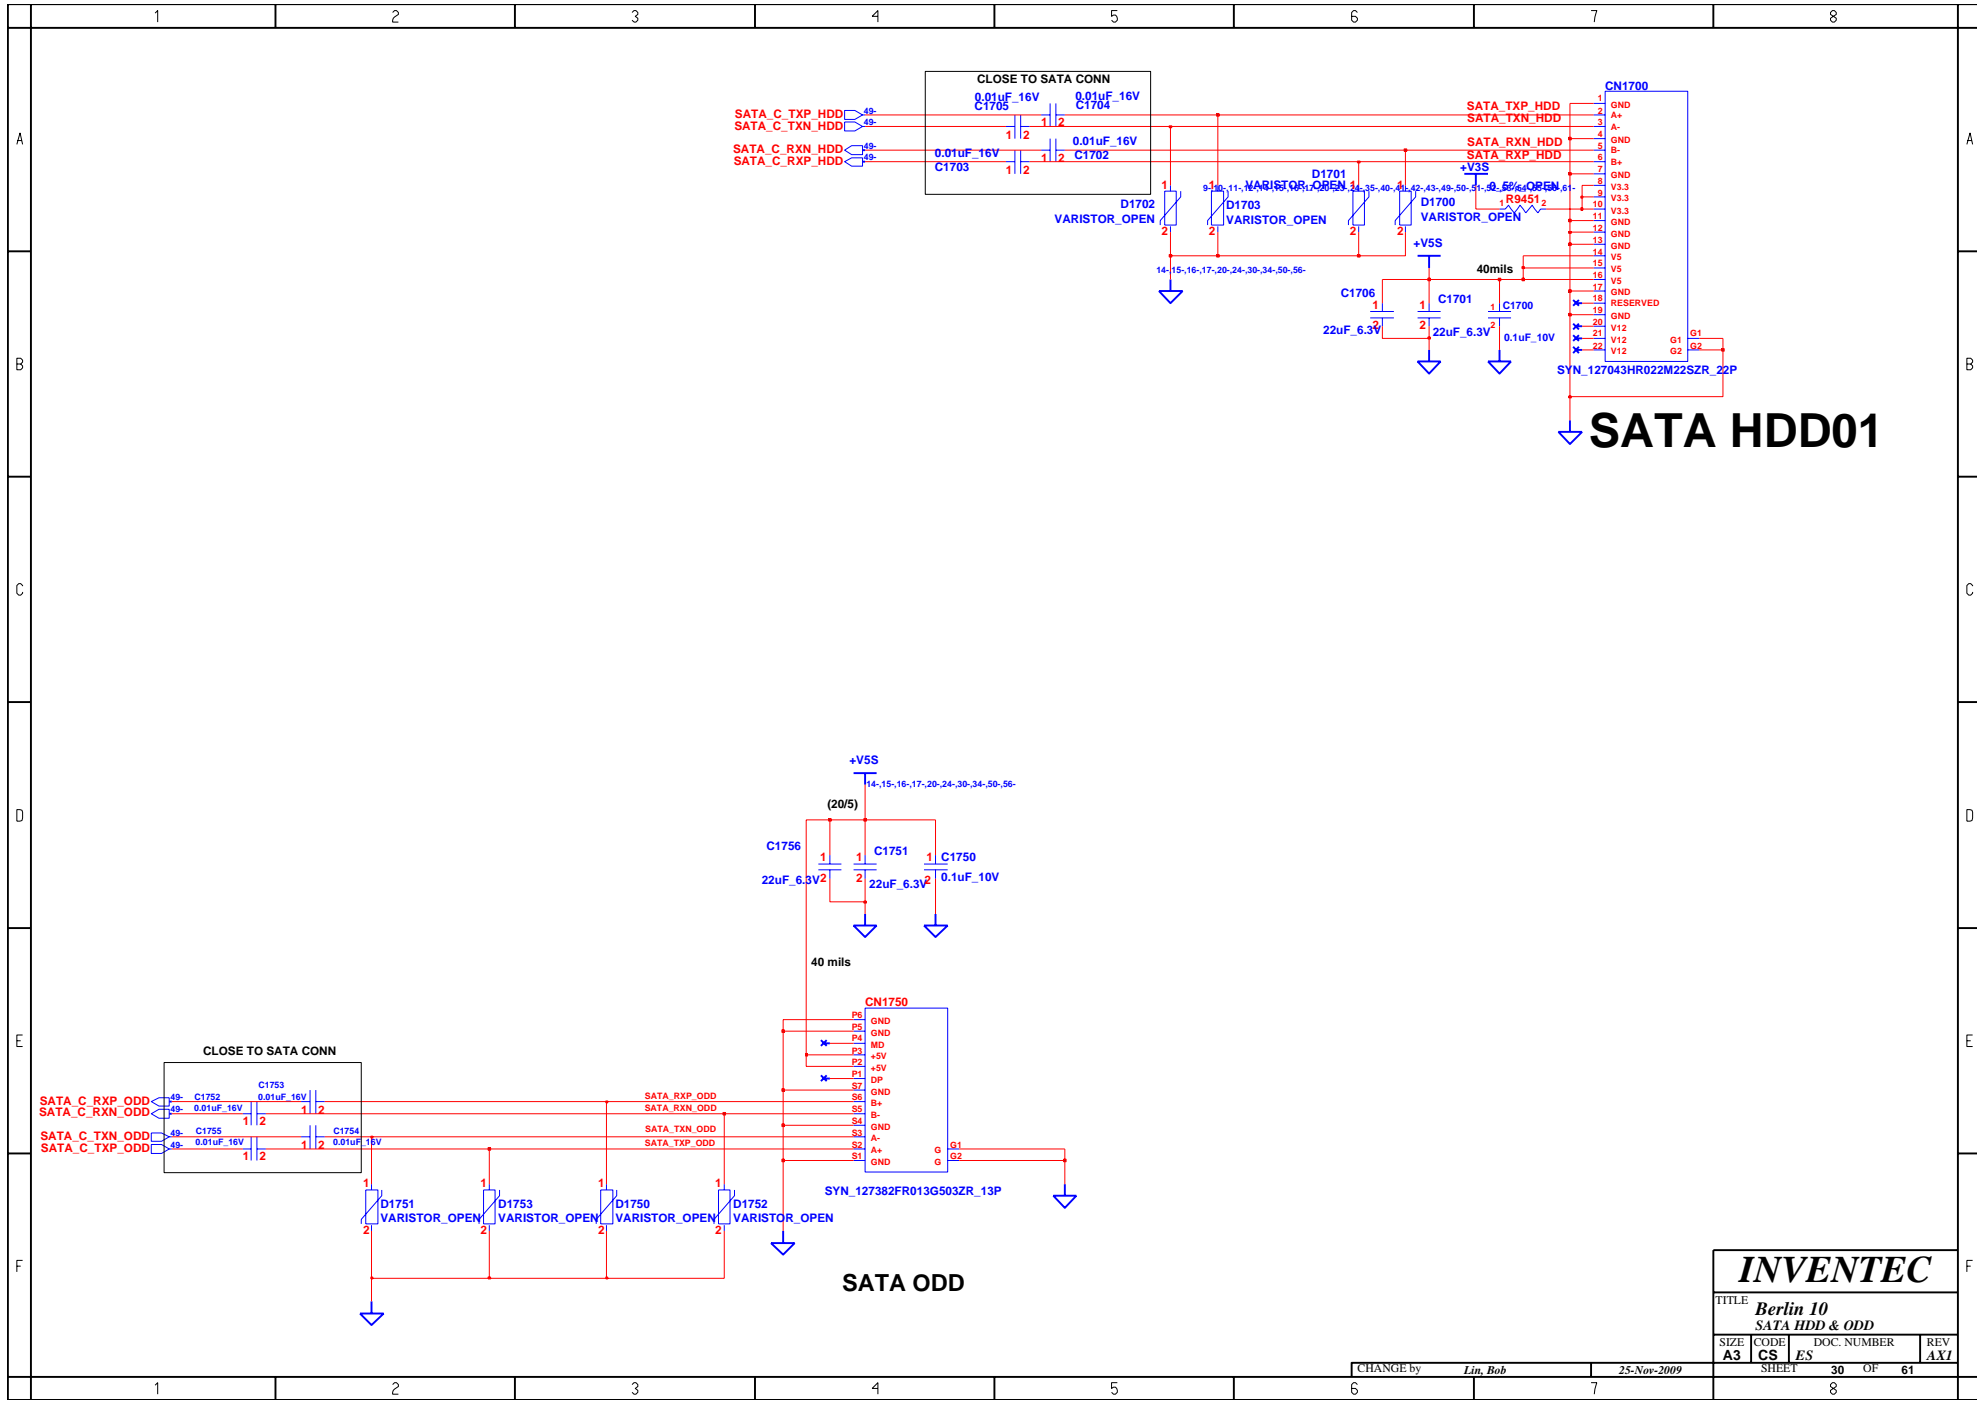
1 2 3 4 5 6 7 8

A B C D E F

CLOSE TO SATA CONN
SATA_C_TXP_HDD 49-
SATA_C_TXN_HDD 49-
SATA_C_RXN_HDD 49-
SATA_C_RXP_HDD 49-
0.01uF_16V C1705 1 2
0.01uF_16V C1704 1 2
0.01uF_16V C1703 1 2
0.01uF_16V C1702 1 2
D1702 VARISTOR_OPEN
D1703 VARISTOR_OPEN
D1701 VARISTOR_OPEN
D1700 VARISTOR_OPEN
14-,15-,16-,17-,20-,24-,30-,34-,50-,56-
+V3S
0.5%_OPEN
R9451
+V5S
40mils
C1706 22uF_6.3V
C1701 22uF_6.3V
C1700 0.1uF_10V
CN1700
SATA_TXP_HDD
SATA_TXN_HDD
SATA_RXN_HDD
SATA_RXP_HDD
1 GND
2 A+
3 A-
4 GND
5 B-
6 B+
7 GND
8 V3.3
9 V3.3
10 V3.3
11 GND
12 GND
13 GND
14 V5
15 V5
16 V5
17 GND
18 RESERVED
19 GND
20 V12
21 V12
22 V12
G1 G2
SYN_127043HR022M22SZR_22P

SATA HDD01

+V5S
14-,15-,16-,17-,20-,24-,30-,34-,50-,56-
(20/5)
C1756 22uF_6.3V
C1751 22uF_6.3V
C1750 0.1uF_10V
40 mils
CN1750
P6 GND
P5 GND
P4 MD
P3 +5V
P2 +5V
P1 DP
S7 GND
S6 B+
S5 B-
S4 GND
S3 A-
S2 A+
S1 GND
G G1
G G2
SYN_127382FR013G503ZR_13P

CLOSE TO SATA CONN
SATA_C_RXP_ODD 49-
SATA_C_RXN_ODD 49-
SATA_C_TXN_ODD 49-
SATA_C_TXP_ODD 49-
C1752 0.01uF_16V
C1753 0.01uF_16V
C1755 0.01uF_16V
C1754 0.01uF_16V
SATA_RXP_ODD
SATA_RXN_ODD
SATA_TXN_ODD
SATA_TXP_ODD
D1751 VARISTOR_OPEN
D1753 VARISTOR_OPEN
D1750 VARISTOR_OPEN
D1752 VARISTOR_OPEN

SATA ODD

INVENTEC
TITLE Berlin 10
SATA HDD & ODD
SIZE A3 CODE CS DOC. NUMBER ES REV AX1
CHANGE by Lin, Bob 25-Nov-2009 SHEET 30 OF 61